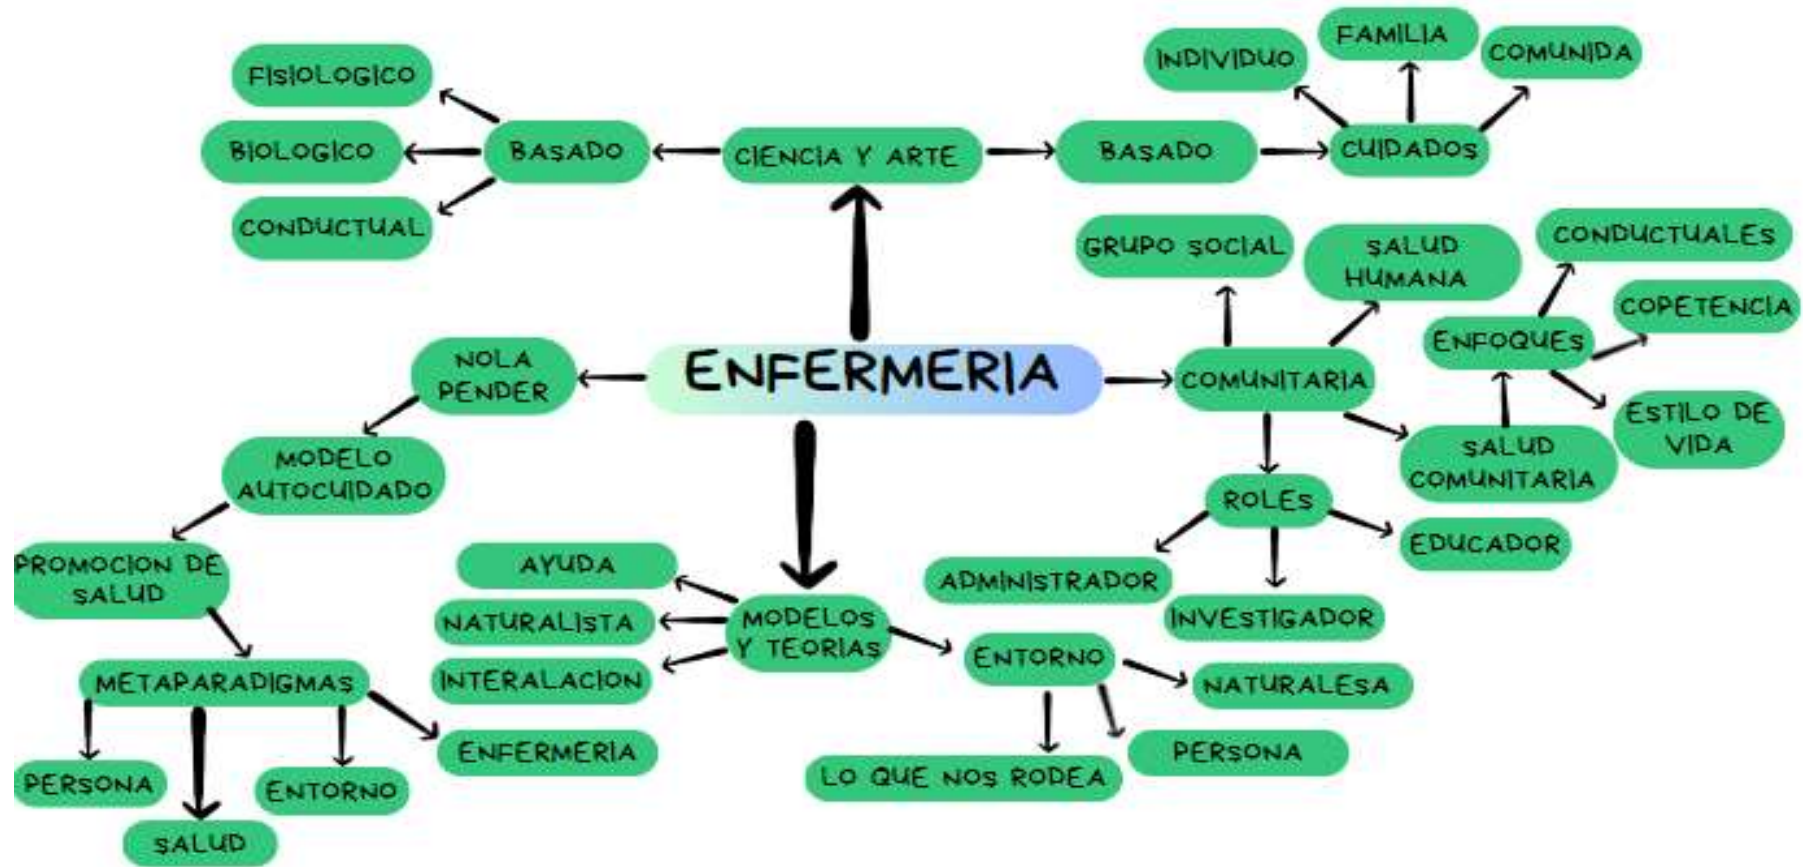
ENFERMERIA

CIENCIA Y ARTE

BASADO

FISIOLOGICO

BIOLOGICO

CONDUCTUAL

BASADO

CUIDADOS

INDIVIDUO

FAMILIA

COMUNIDA

COMUNITARIA

GRUPO SOCIAL

SALUD HUMANA

SALUD COMUNITARIA

ENFOQUES

CONDUCTUALES

COPETENCIA

ESTILO DE VIDA

ROLES

ADMINISTRADOR

INVESTIGADOR

EDUCADOR

NOLA PENDER

MODELO AUTOCUIDADO

PROMOCION DE SALUD

METAPARADIGMAS

PERSONA

SALUD

ENTORNO

ENFERMERIA

MODELOS Y TEORIAS

AYUDA

NATURALISTA

INTERALACION

ENTORNO

NATURALESA

PERSONA

LO QUE NOS RODEA